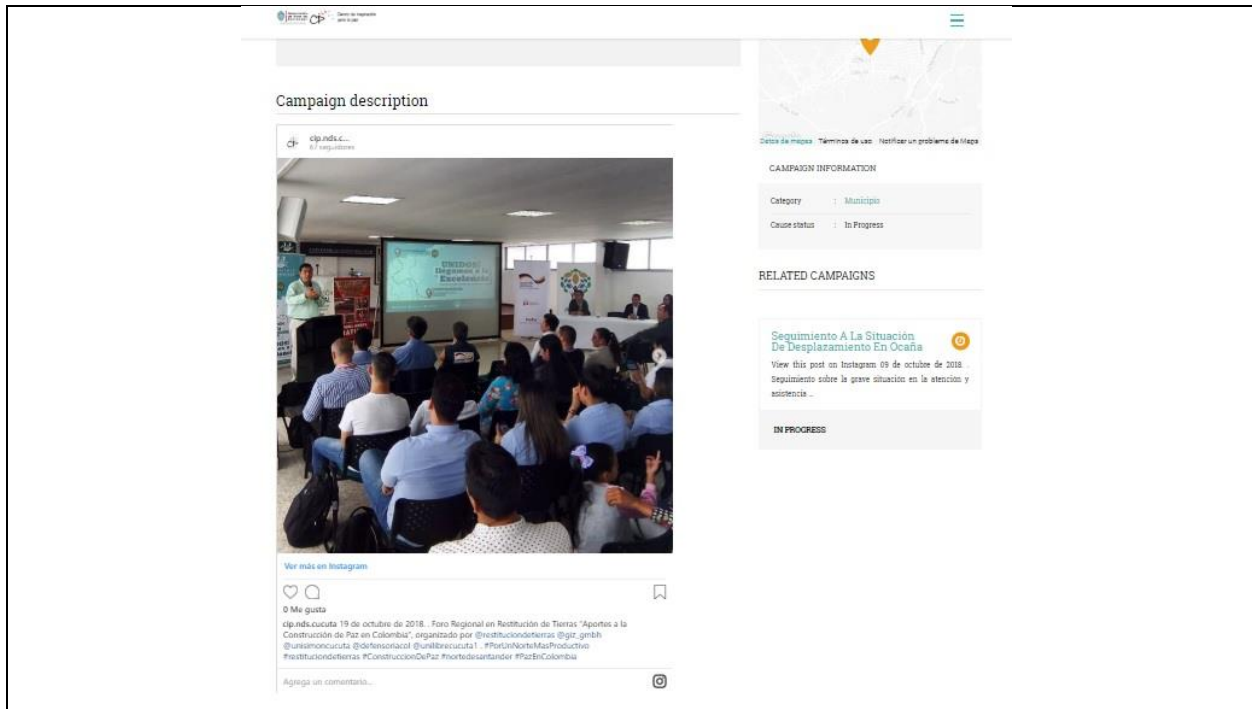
Centro de integración para la paz

Campaign description

clp.nds.c...
67 seguidores

UNIDOS! Llegamos a la Excelencia

Ver más en Instagram

0 Me gusta

clp.nds.cucuta 19 de octubre de 2018. . Foro Regional en Restitución de Tierras "Aportes a la Construcción de Paz en Colombia", organizado por @restituciondetierras @giz_gmbh @unisimoncucuta @defensoriacol @unilibrecucuta1 . #PorUnNorteMasProductivo #restituciondetierras #ConstruccionDePaz #nortedesantander #PazEnColombia

Agrega un comentario...

Datos de mapas Términos de uso Notificar un problema de Maps

CAMPAIGN INFORMATION

| Category | : Municipio |
|---|---|
| Cause status | : In Progress |

RELATED CAMPAIGNS

Seguimiento A La Situación De Desplazamiento En Ocaña

View this post on Instagram 09 de octubre de 2018. . Seguimiento sobre la grave situación en la atención y asistencia ...

IN PROGRESS